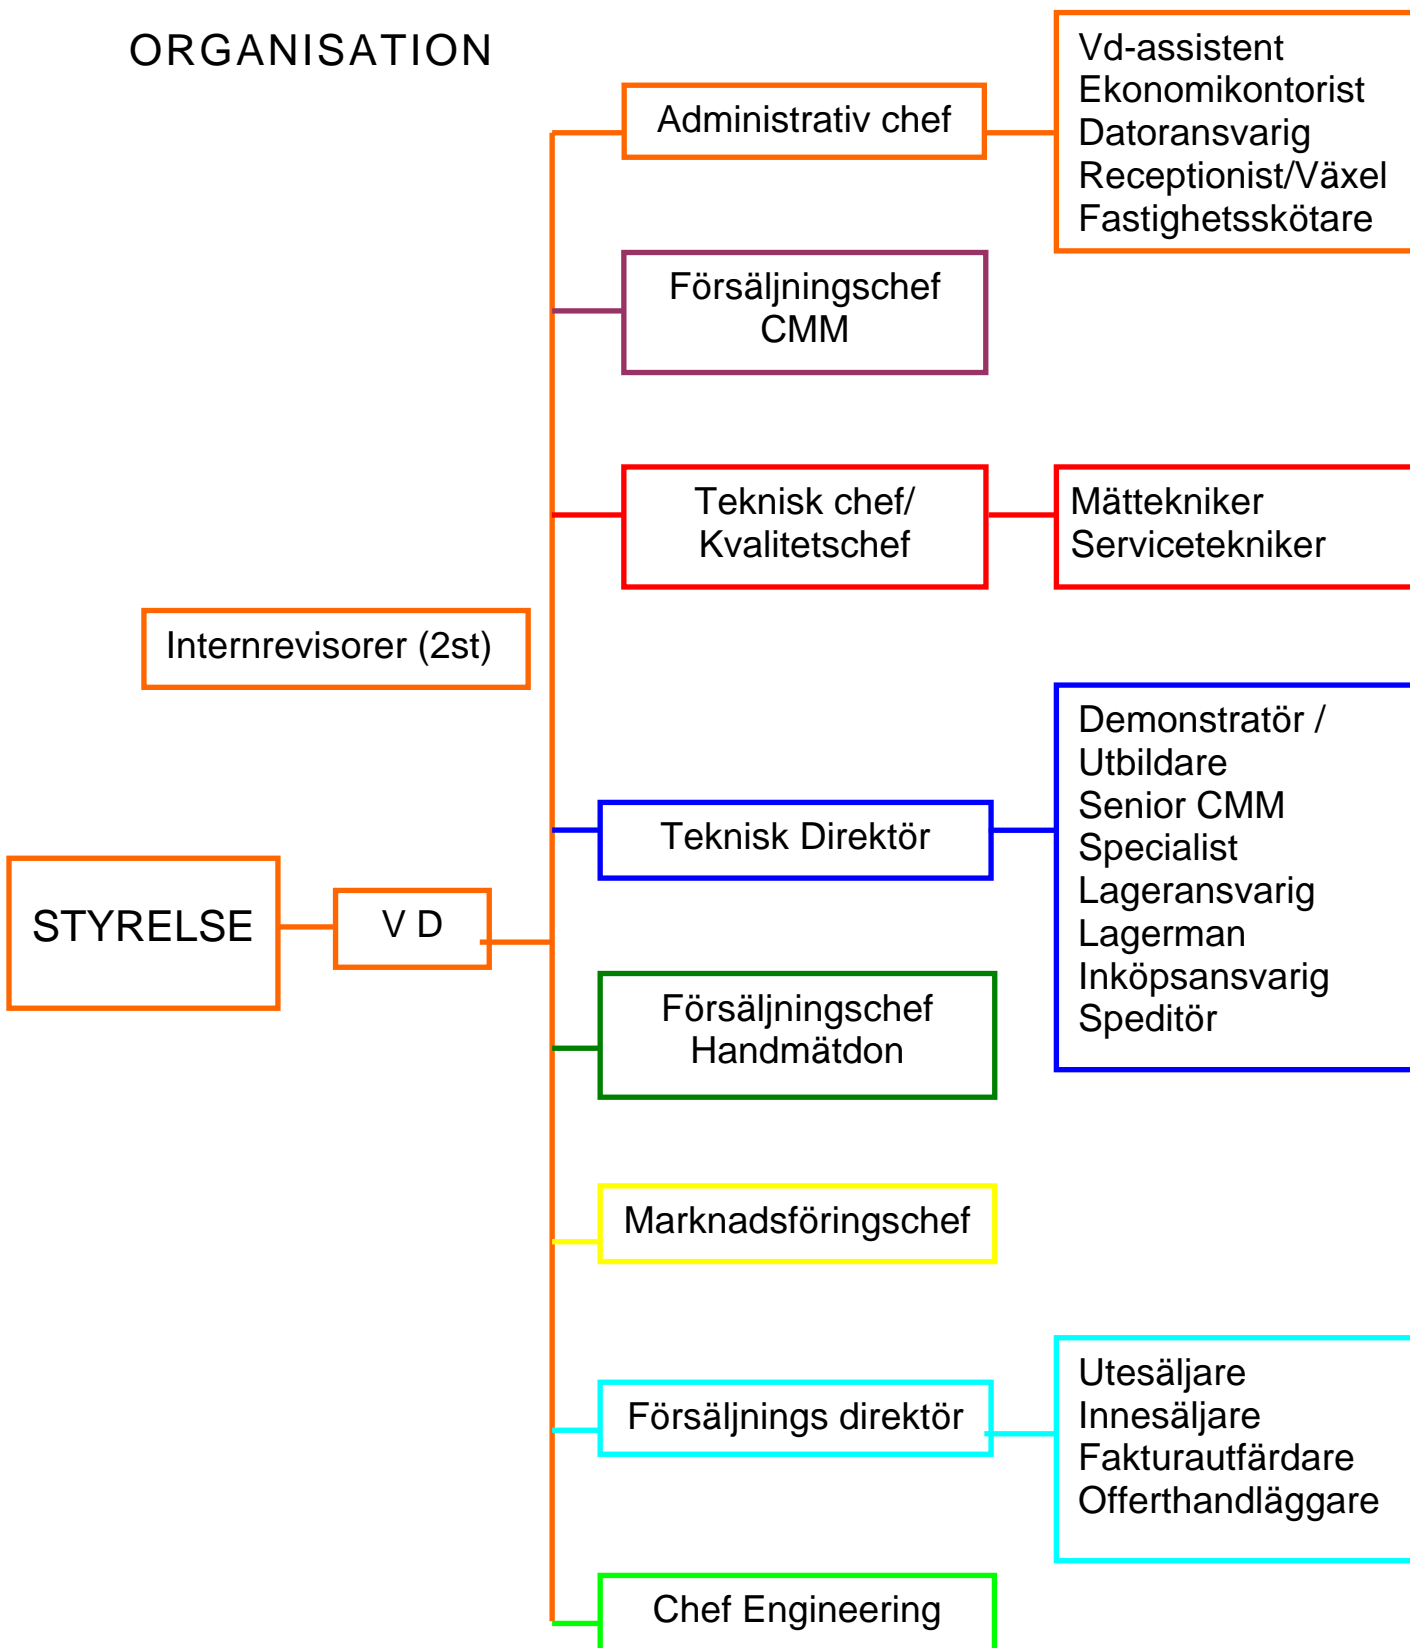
ORGANISATION

Administrativ chef

Vd-assistent
Ekonomikontorist
Datoransvarig
Receptionist/Växel
Fastighetsskötare

Försäljningschef CMM

Teknisk chef/ Kvalitetschef

Mättekniker
Servicetekniker

Internrevisorer (2st)

Teknisk Direktör

Demonstratör / Utbildare
Senior CMM Specialist
Lageransvarig
Lagerman
Inköpsansvarig
Speditör

STYRELSE

V D

Försäljningschef Handmätdon

Marknadsföringschef

Försäljnings direktör

Utesäljare
Innesäljare
Fakturautfärdare
Offerthandläggare

Chef Engineering